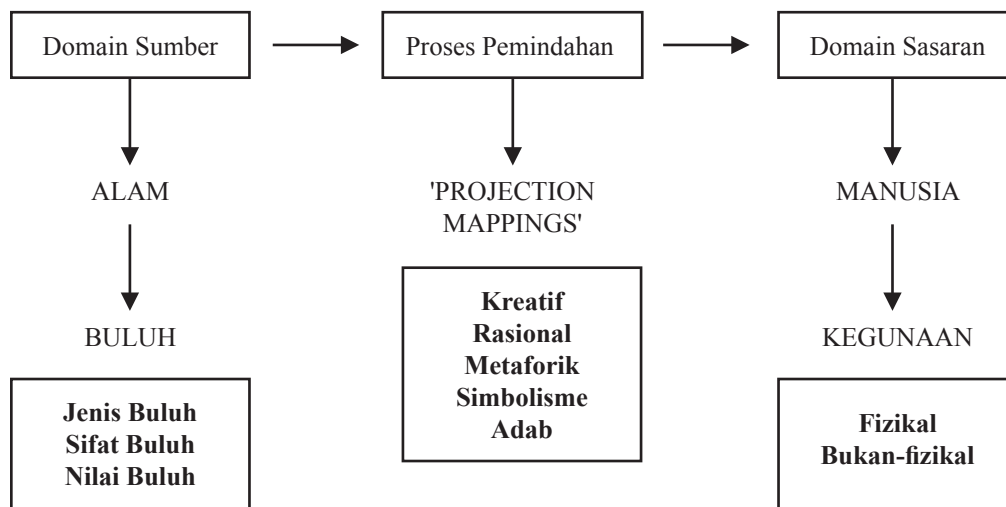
Domain Sumber

Proses Pemindahan

Domain Sasaran

ALAM

'PROJECTION MAPPINGS'

MANUSIA

BULUH

Kreatif
Rasional
Metaforik
Simbolisme
Adab

KEGUNAAN

Jenis Buluh
Sifat Buluh
Nilai Buluh

Fizikal
Bukan-fizikal